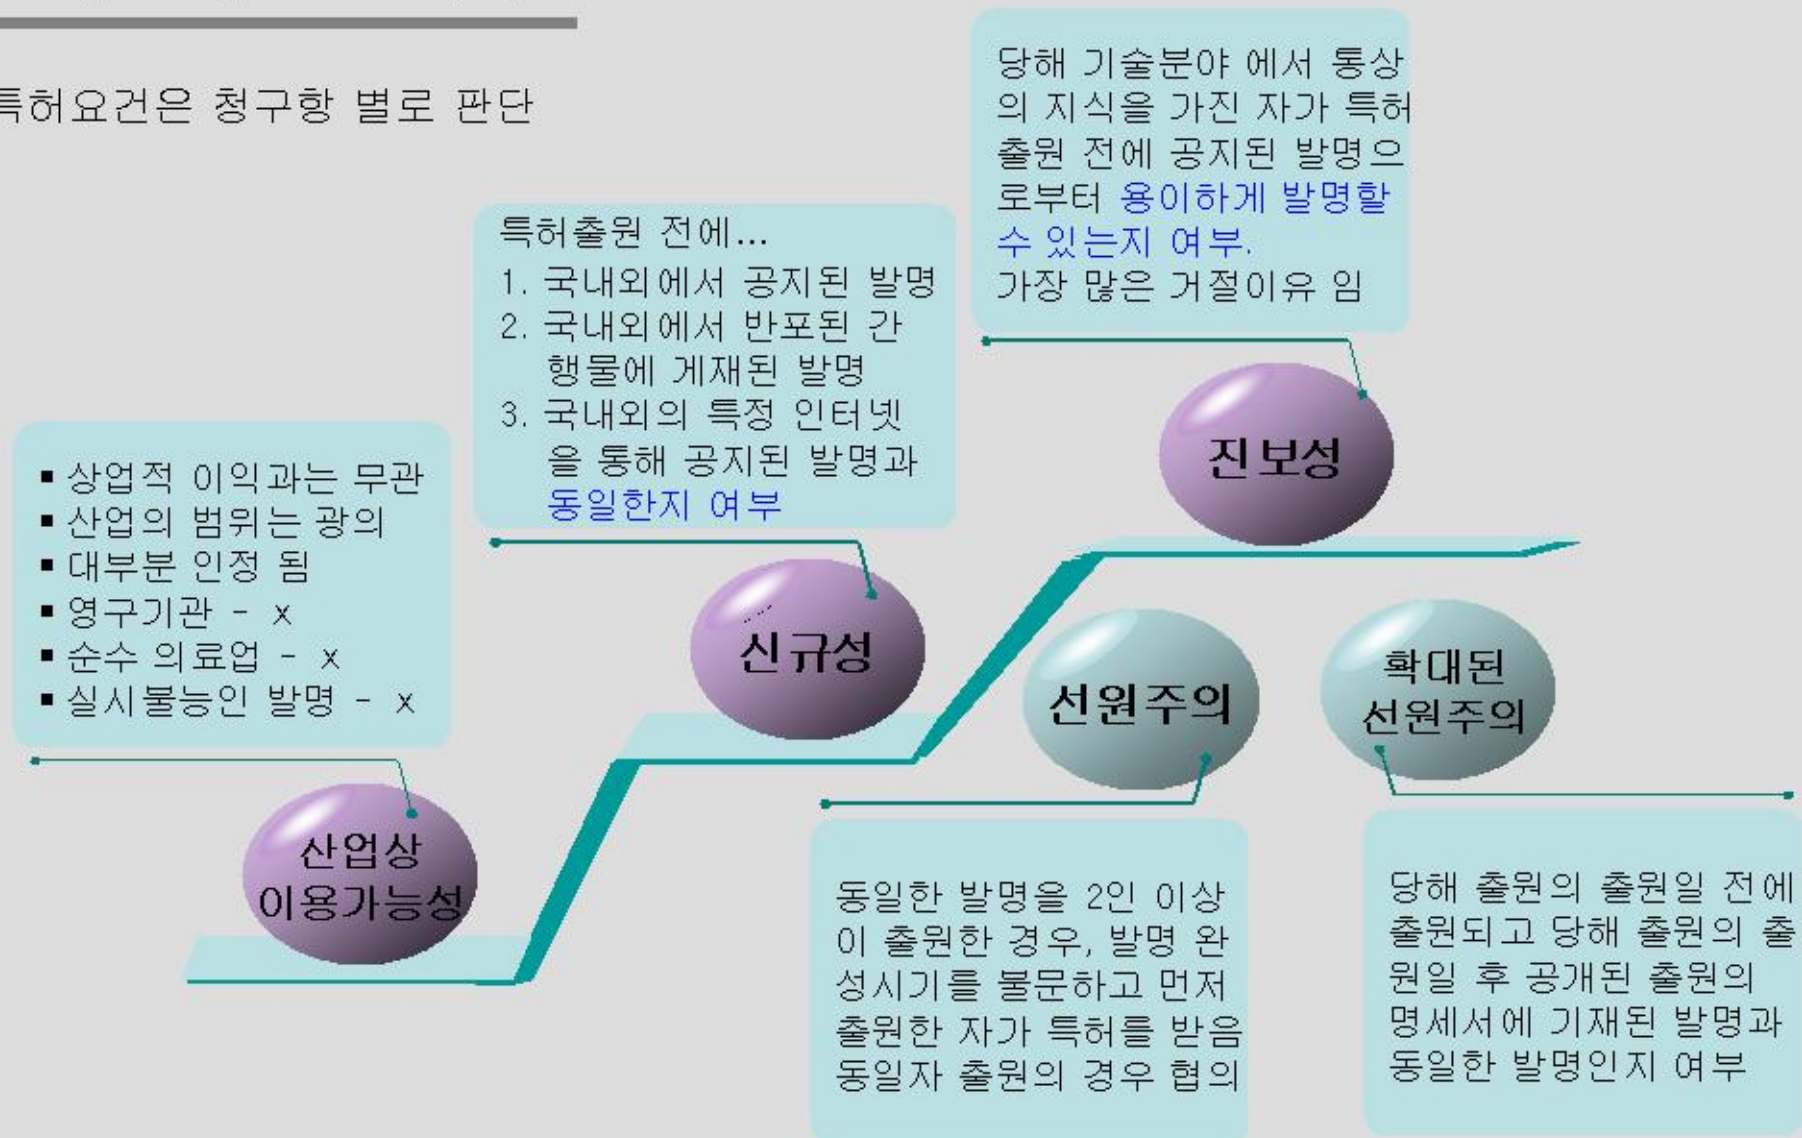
특허요건은 청구항 별로 판단

당해 기술분야 에서 통상의 지식을 가진 자가 특허출원 전에 공지된 발명으로부터 용이하게 발명할 수 있는지 여부.
가장 많은 거절이유 임

특허출원 전에...
1. 국내외에서 공지된 발명
2. 국내외에서 반포된 간행물에 게재된 발명
3. 국내외의 특정 인터넷을 통해 공지된 발명과 동일한지 여부

▪ 상업적 이익과는 무관
▪ 산업의 범위는 광의
▪ 대부분 인정 됨
▪ 영구기관 - x
▪ 순수 의료업 - x
▪ 실시불능인 발명 - x

진보성

신규성

선원주의

확대된 선원주의

산업상 이용가능성

동일한 발명을 2인 이상이 출원한 경우, 발명 완성시기를 불문하고 먼저 출원한 자가 특허를 받음
동일자 출원의 경우 협의

당해 출원의 출원일 전에 출원되고 당해 출원의 출원일 후 공개된 출원의 명세서에 기재된 발명과 동일한 발명인지 여부